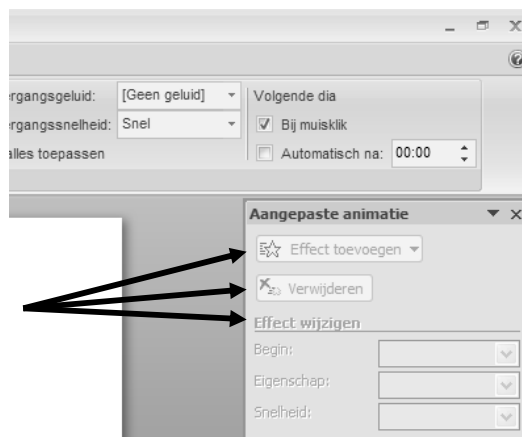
rgangsgeluid: [Geen geluid]
rgangssnelheid: Snel
alles toepassen

Volgende dia
Bij muisklik
Automatisch na: 00:00

Aangepaste animatie

Effect toevoegen

Verwijderen

Effect wijzigen

Begin:

Eigenschap:

Snelheid: